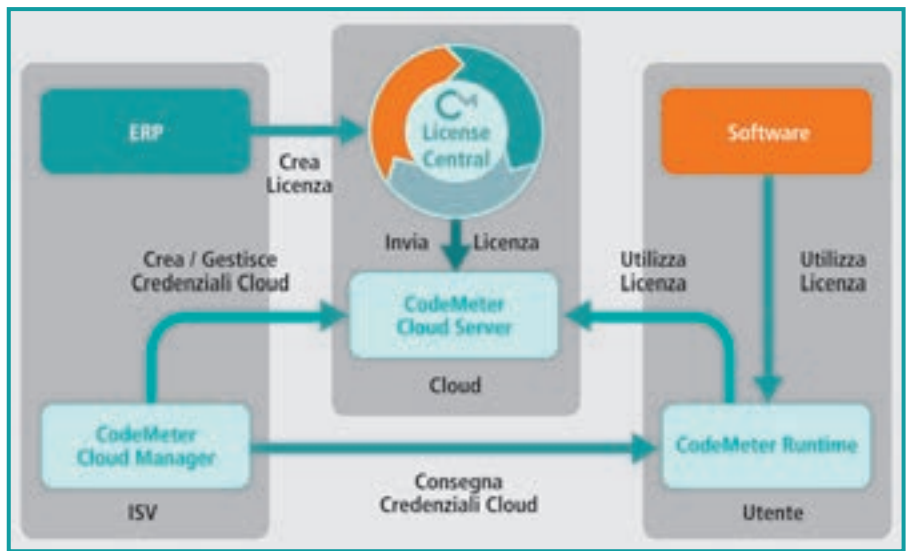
ERP

Crea
Licenza

License
Central

Software

Invia Licenza

Crea / Gestisce
Credenziali Cloud

Utilizza
Licenza

Utilizza
Licenza

CodeMeter
Cloud Server

Cloud

CodeMeter
Cloud Manager

CodeMeter Runtime

Consegna
Credenziali Cloud

ISV

Utente